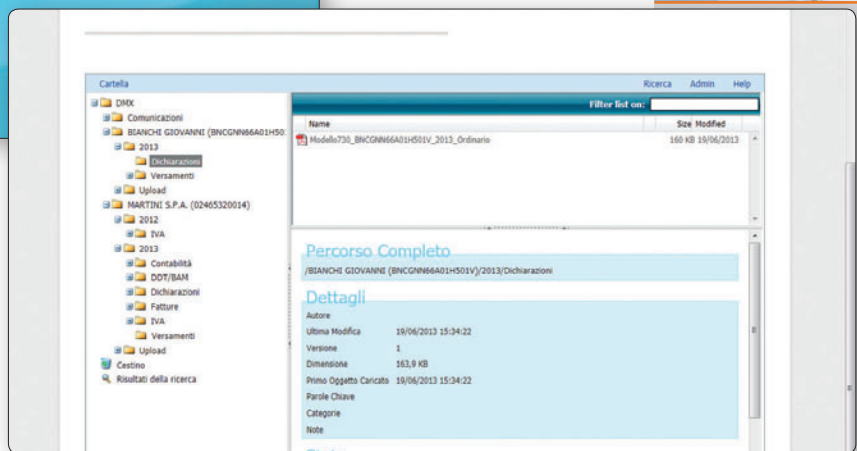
Cartella

Ricerca Admin Help

DMX
Comunicazioni
BIANCHI GIOVANNI (BNCGNN66A01H50
2013
Dichiarazioni
Versamenti
Upload
MARTINI S.P.A. (02465320014)
2012
IVA
2013
Contabilità
DDT/BAM
Dichiarazioni
Fatture
IVA
Versamenti
Upload
Cestino
Risultati della ricerca

Filter list on:

| Name | Size | Modified |
|---|---|---|
| Modello730_BNCGNN66A01H501V_2013_Ordinario | 160 KB | 19/06/2013 |

Percorso Completo
/BIANCHI GIOVANNI (BNCGNN66A01H501V)/2013/Dichiarazioni

Dettagli

| | |
|---|---|
| Autore | |
| Ultima Modifica | 19/06/2013 15:34:22 |
| Versione | 1 |
| Dimensione | 163,9 KB |
| Primo Oggetto Caricato | 19/06/2013 15:34:22 |
| Parole Chiave | |
| Categorie | |
| Note | |